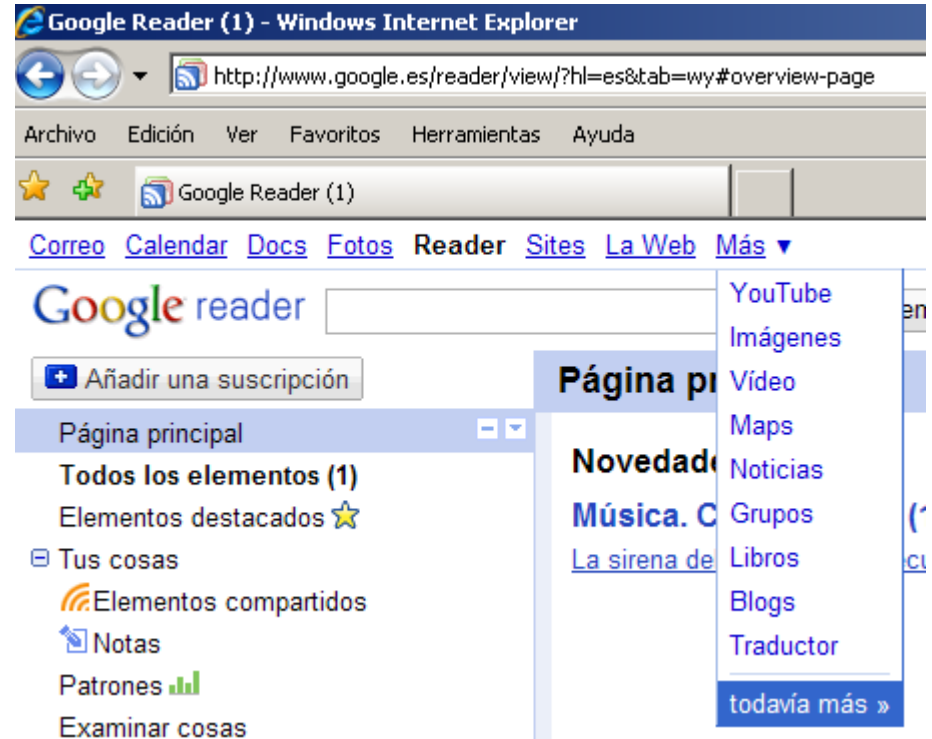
Google Reader (1) - Windows Internet Explorer

http://www.google.es/reader/view/?hl=es&tab=wy#overview-page

Archivo Edición Ver Favoritos Herramientas Ayuda

Google Reader (1)

Correo Calendar Docs Fotos Reader Sites La Web Más ▾

Google reader

Añadir una suscripción

Página principal
Todos los elementos (1)
Elementos destacados
⊟ Tus cosas
Elementos compartidos
Notas
Patrones
Examinar cosas

Página pr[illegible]

Novedad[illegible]

Música. C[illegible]

La sirena de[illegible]

YouTube
Imágenes
Vídeo
Maps
Noticias
Grupos
Libros
Blogs
Traductor
todavía más »